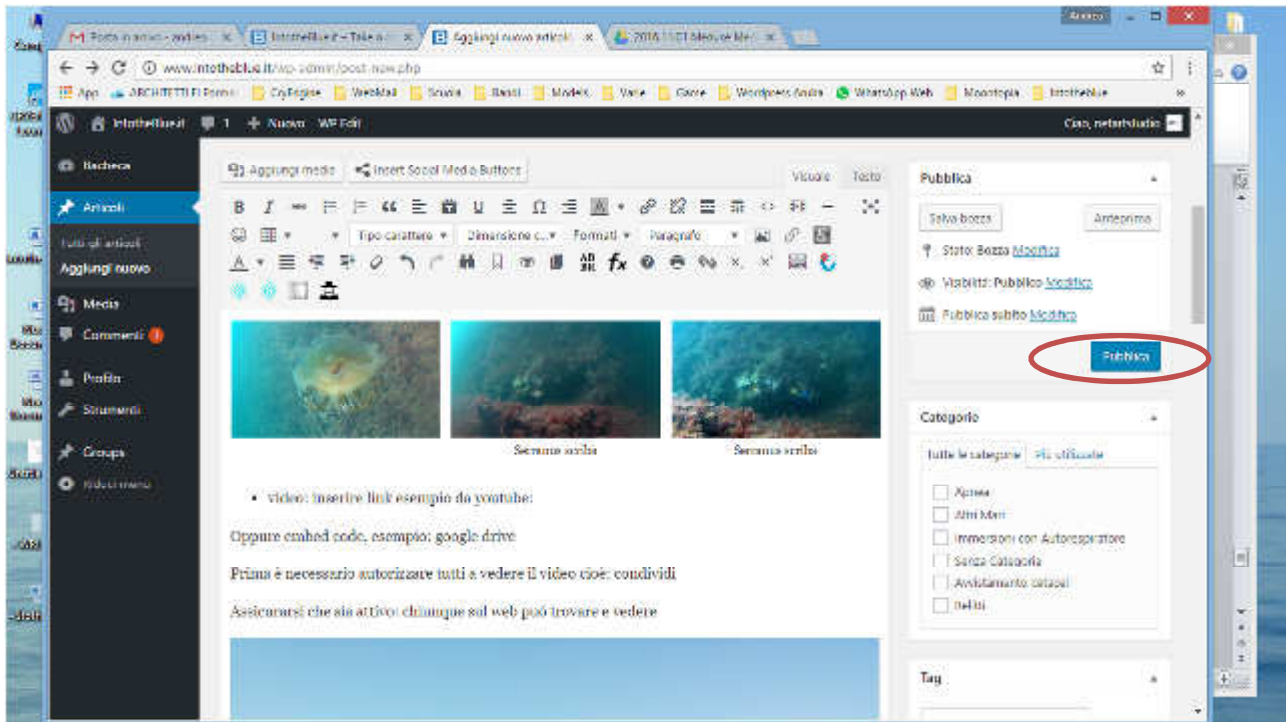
Posta in arrivo - andre
Intotheblue.it – Take a
Aggiungi nuovo articol
2016 11 01 Meduse Me

www.intotheblue.it/wp-admin/post-new.php

App ARCHITETTI El Forma CzDesign WebMail Scuola Bandi Models Varie Gare Wordpress Guida WhatsApp Web Monotopia Intotheblue

Intotheblue.it 1 Nuovo WP Edit Ciao, netartstudio

Bacheca
Articoli
Tutti gli articoli
Aggiungi nuovo
Media
Commenti
Profilo
Strumenti
Groups
Riduci menu

Aggiungi media
Insert Social Media Buttons
Visuale
Testo

Tipo carattere
Dimensione c...
Formati
Paragrafo

Scrivere scrilia
Scrivere scrilia

video: inserire link esempio da youtube:

Oppure embed code, esempio: google drive

Prima è necessario autorizzare tutti a vedere il video cioè: condividi

Assicurarsi che sia attivo: chiunque sul web può trovare e vedere

Pubblica
Salva bozza
Anteprima
Stato: Bozza Modifica
Visibilità: Pubblico Modifica
Pubblica subito Modifica
Pubblica

Categorie
Tutte le categorie
Più utilizzate
Apnea
Altri Mari
Immersioni con Autorespiratore
Senza Categoria
Avvistamento cetacei
Relitti

Tag